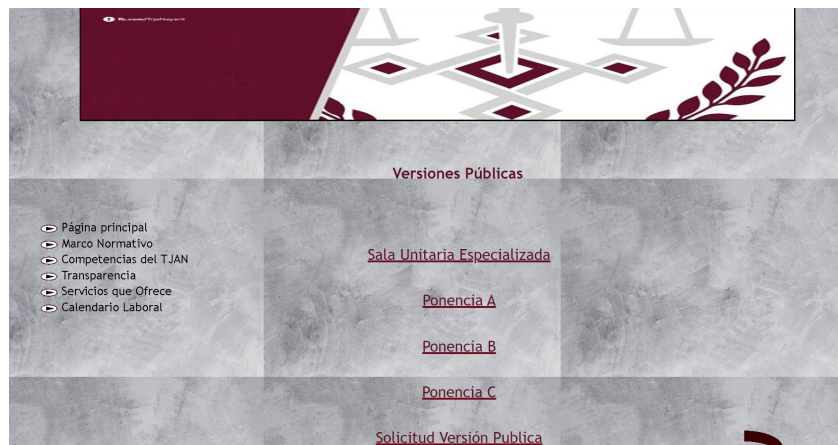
fb.com/TjaNayarit

Versiones Públicas

Página principal
Marco Normativo
Competencias del TJAN
Transparencia
Servicios que Ofrece
Calendario Laboral

Sala Unitaria Especializada

Ponencia A

Ponencia B

Ponencia C

Solicitud Versión Publica